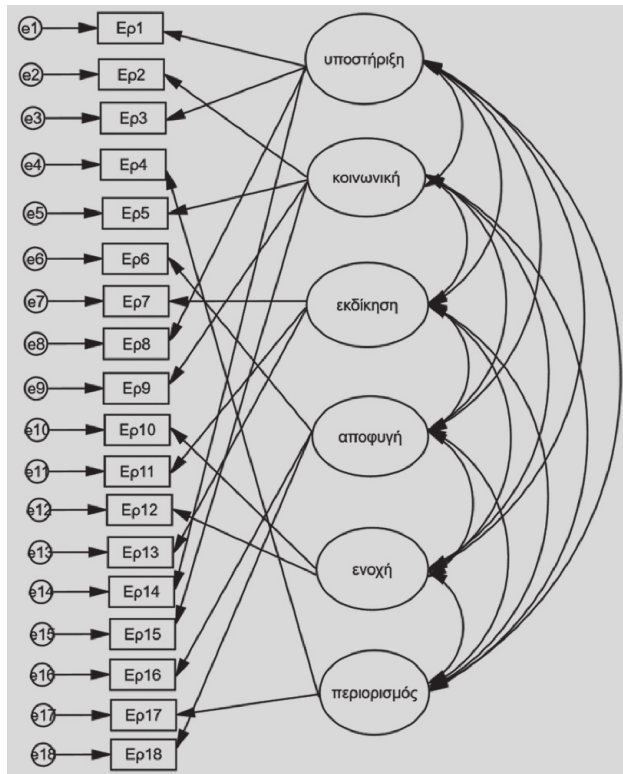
e1 Ερ1
e2 Ερ2
e3 Ερ3
e4 Ερ4
e5 Ερ5
e6 Ερ6
e7 Ερ7
e8 Ερ8
e9 Ερ9
e10 Ερ10
e11 Ερ11
e12 Ερ12
e13 Ερ13
e14 Ερ14
e15 Ερ15
e16 Ερ16
e17 Ερ17
e18 Ερ18

υποστήριξη
κοινωνική
εκδίκηση
αποφυγή
ενοχή
περιορισμός